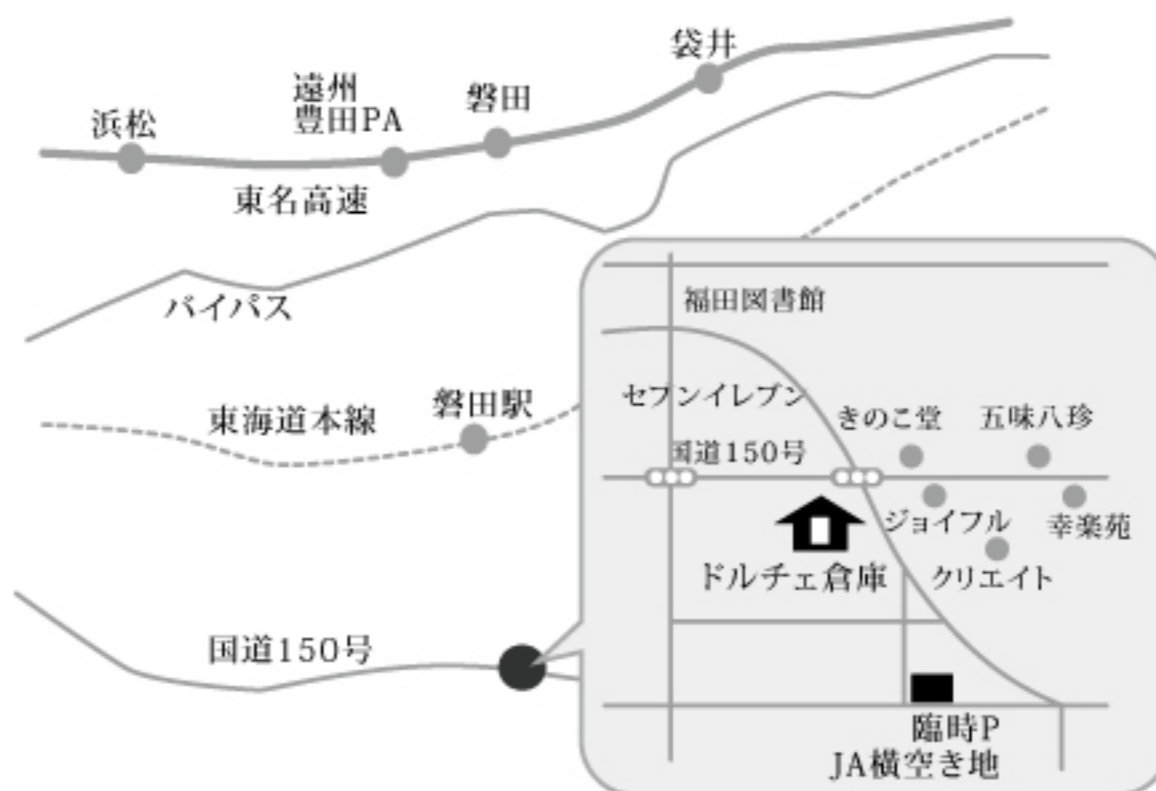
袋井

遠州
豊田PA

磐田

浜松

東名高速

バイパス

東海道本線

磐田駅

国道150号

福田図書館

セブンイレブン

きのこ堂

五味八珍

国道150号

ジョイフル

幸楽苑

ドルチェ倉庫

クリエイト

臨時P
JA横空き地